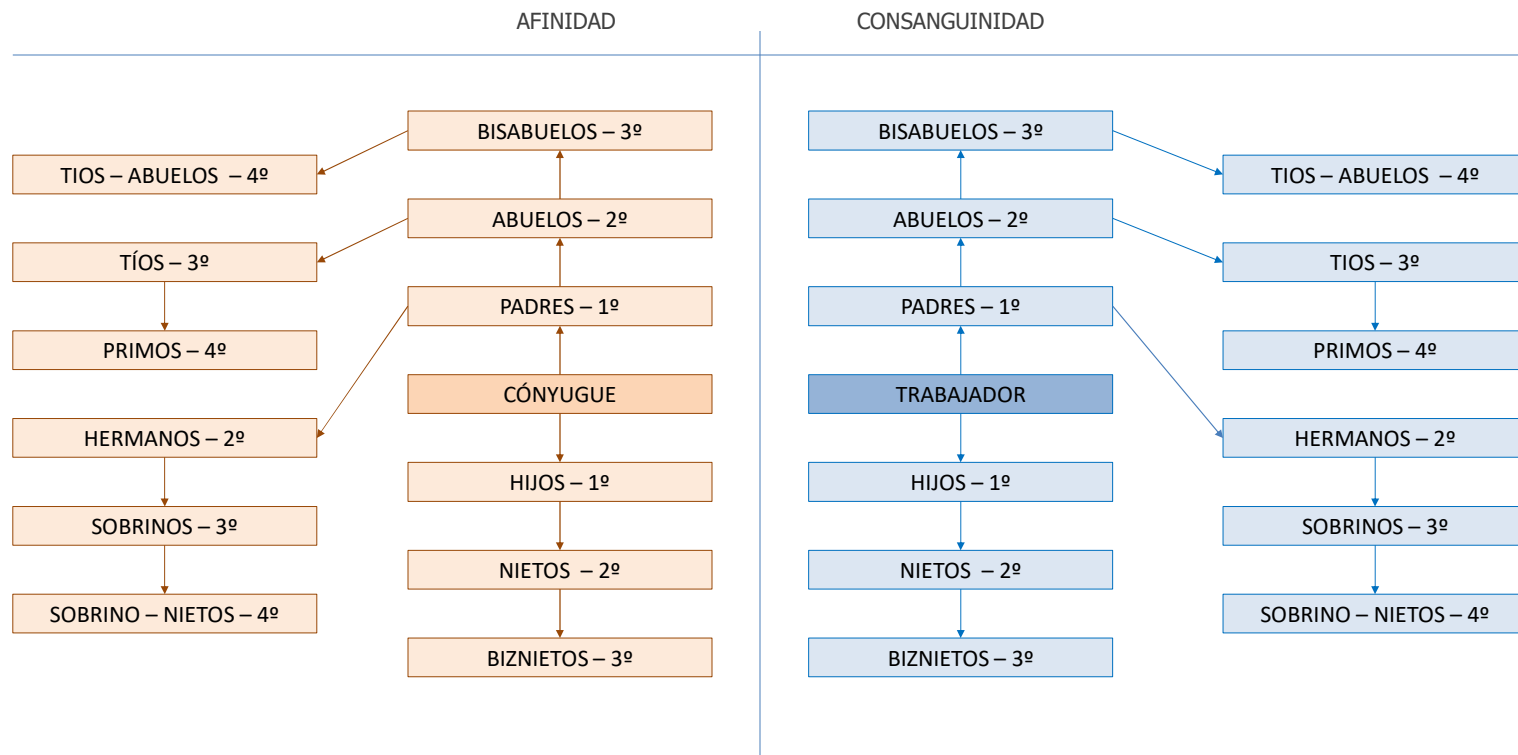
AFINIDAD

BISABUELOS – 3º

TIOS – ABUELOS – 4º

ABUELOS – 2º

TÍOS – 3º

PADRES – 1º

PRIMOS – 4º

CÓNYUGUE

HERMANOS – 2º

HIJOS – 1º

SOBRINOS – 3º

NIETOS – 2º

SOBRINO – NIETOS – 4º

BIZNIETOS – 3º

CONSANGUINIDAD

BISABUELOS – 3º

TIOS – ABUELOS – 4º

ABUELOS – 2º

TIOS – 3º

PADRES – 1º

PRIMOS – 4º

TRABAJADOR

HERMANOS – 2º

HIJOS – 1º

SOBRINOS – 3º

NIETOS – 2º

SOBRINO – NIETOS – 4º

BIZNIETOS – 3º